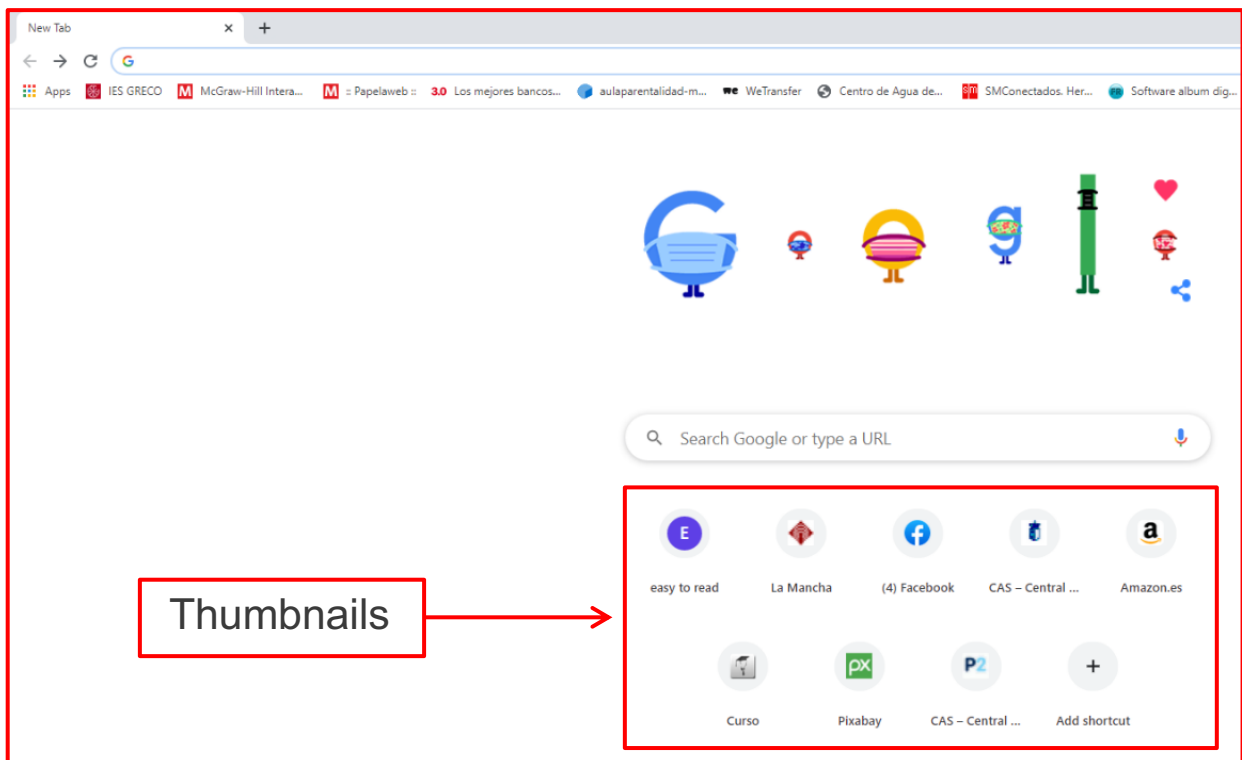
New Tab ×
+

Apps IES GRECO McGraw-Hill Intera... :: Papelaweb :: 3.0 Los mejores bancos... aulaparentalidad-m... WeTransfer Centro de Agua de... SMConectados. Her... Software album dig...

Search Google or type a URL

E
easy to read
La Mancha
(4) Facebook
CAS – Central ...
a
Amazon.es

Curso
px
Pixabay
P2
CAS – Central ...
+
Add shortcut

Thumbnails